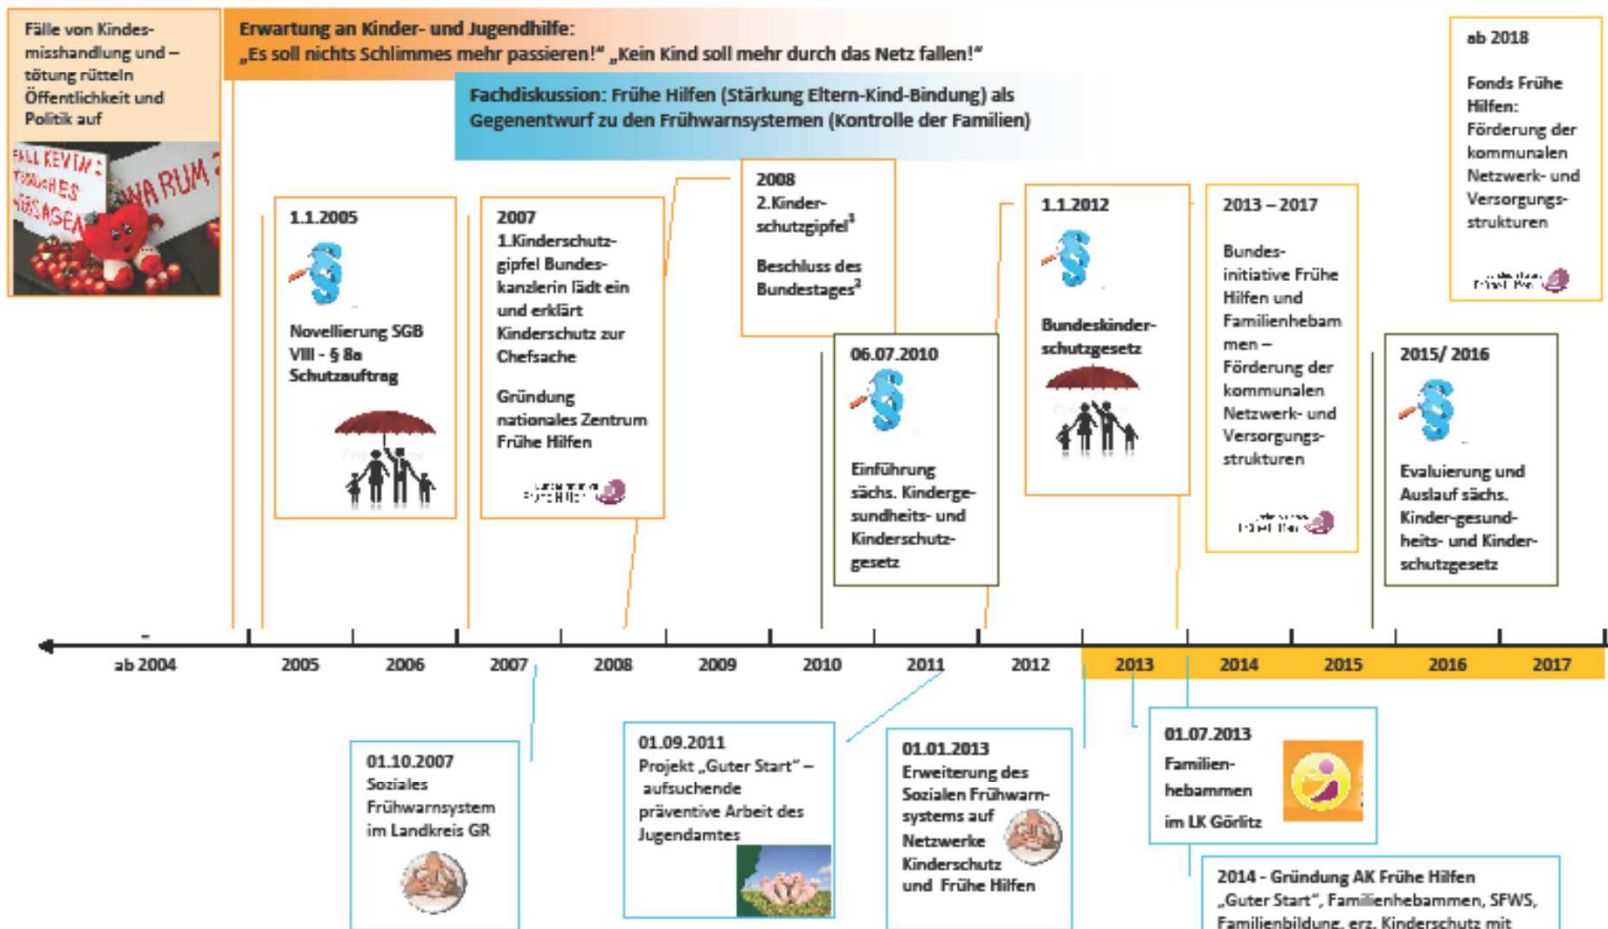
Fälle von Kindesmisshandlung und –tötung rütteln Öffentlichkeit und Politik auf

FALL KEVIN: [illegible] HES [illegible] SAGEN
WARUM?

Erwartung an Kinder- und Jugendhilfe:
„Es soll nichts Schlimmes mehr passieren!" „Kein Kind soll mehr durch das Netz fallen!"

Fachdiskussion: Frühe Hilfen (Stärkung Eltern-Kind-Bindung) als Gegenentwurf zu den Frühwarnsystemen (Kontrolle der Familien)

ab 2018

Fonds Frühe Hilfen: Förderung der kommunalen Netzwerk- und Versorgungsstrukturen

1.1.2005

Novellierung SGB VIII - § 8a Schutzauftrag

2007
1.Kinderschutzgipfel Bundeskanzlerin lädt ein und erklärt Kinderschutz zur Chefsache

Gründung nationales Zentrum Frühe Hilfen

2008
2.Kinderschutzgipfel$^1$

Beschluss des Bundestages$^2$

06.07.2010

Einführung sächs. Kindergesundheits- und Kinderschutzgesetz

1.1.2012

Bundeskinderschutzgesetz

2013 – 2017

Bundesinitiative Frühe Hilfen und Familienhebammen – Förderung der kommunalen Netzwerk- und Versorgungsstrukturen

2015/ 2016

Evaluierung und Auslauf sächs. Kinder-gesundheits- und Kinderschutzgesetz

ab 2004 | 2005 | 2006 | 2007 | 2008 | 2009 | 2010 | 2011 | 2012 | 2013 | 2014 | 2015 | 2016 | 2017

01.10.2007
Soziales Frühwarnsystem im Landkreis GR

01.09.2011
Projekt „Guter Start" – aufsuchende präventive Arbeit des Jugendamtes

01.01.2013
Erweiterung des Sozialen Frühwarnsystems auf Netzwerke Kinderschutz und Frühe Hilfen

01.07.2013
Familienhebammen im LK Görlitz

2014 - Gründung AK Frühe Hilfen
„Guter Start", Familienhebammen, SFWS, Familienbildung, erz. Kinderschutz mit